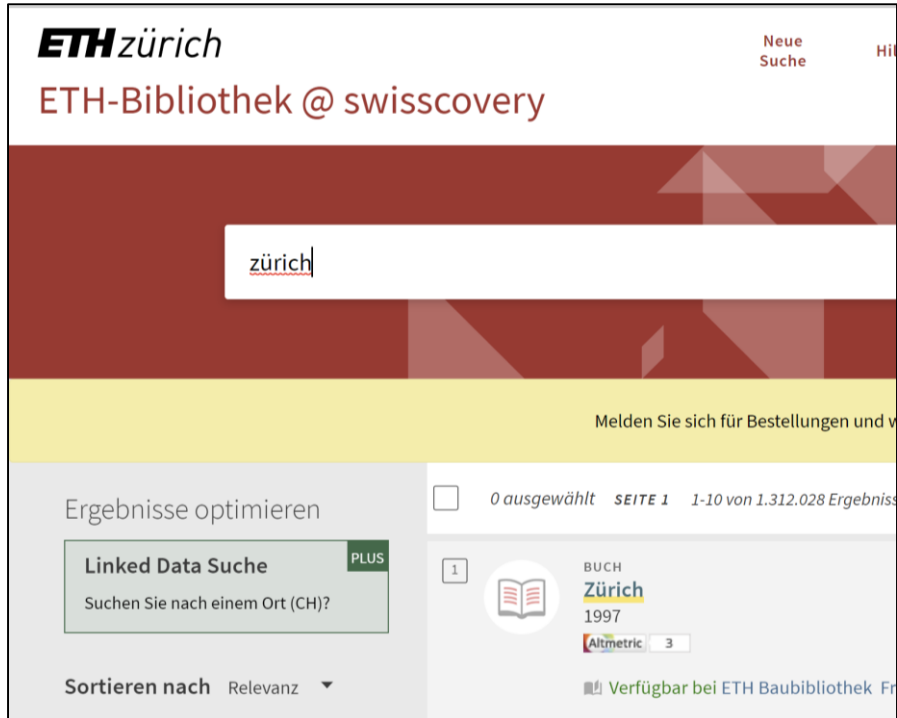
ETH zürich

Neue Suche

Hi

ETH-Bibliothek @ swisscovery

zürich

Melden Sie sich für Bestellungen und w

Ergebnisse optimieren

Linked Data Suche

PLUS

Suchen Sie nach einem Ort (CH)?

Sortieren nach Relevanz

0 ausgewählt SEITE 1 1-10 von 1.312.028 Ergebniss

1

BUCH

Zürich

1997

Altmetric 3

Verfügbar bei ETH Baubibliothek Fr